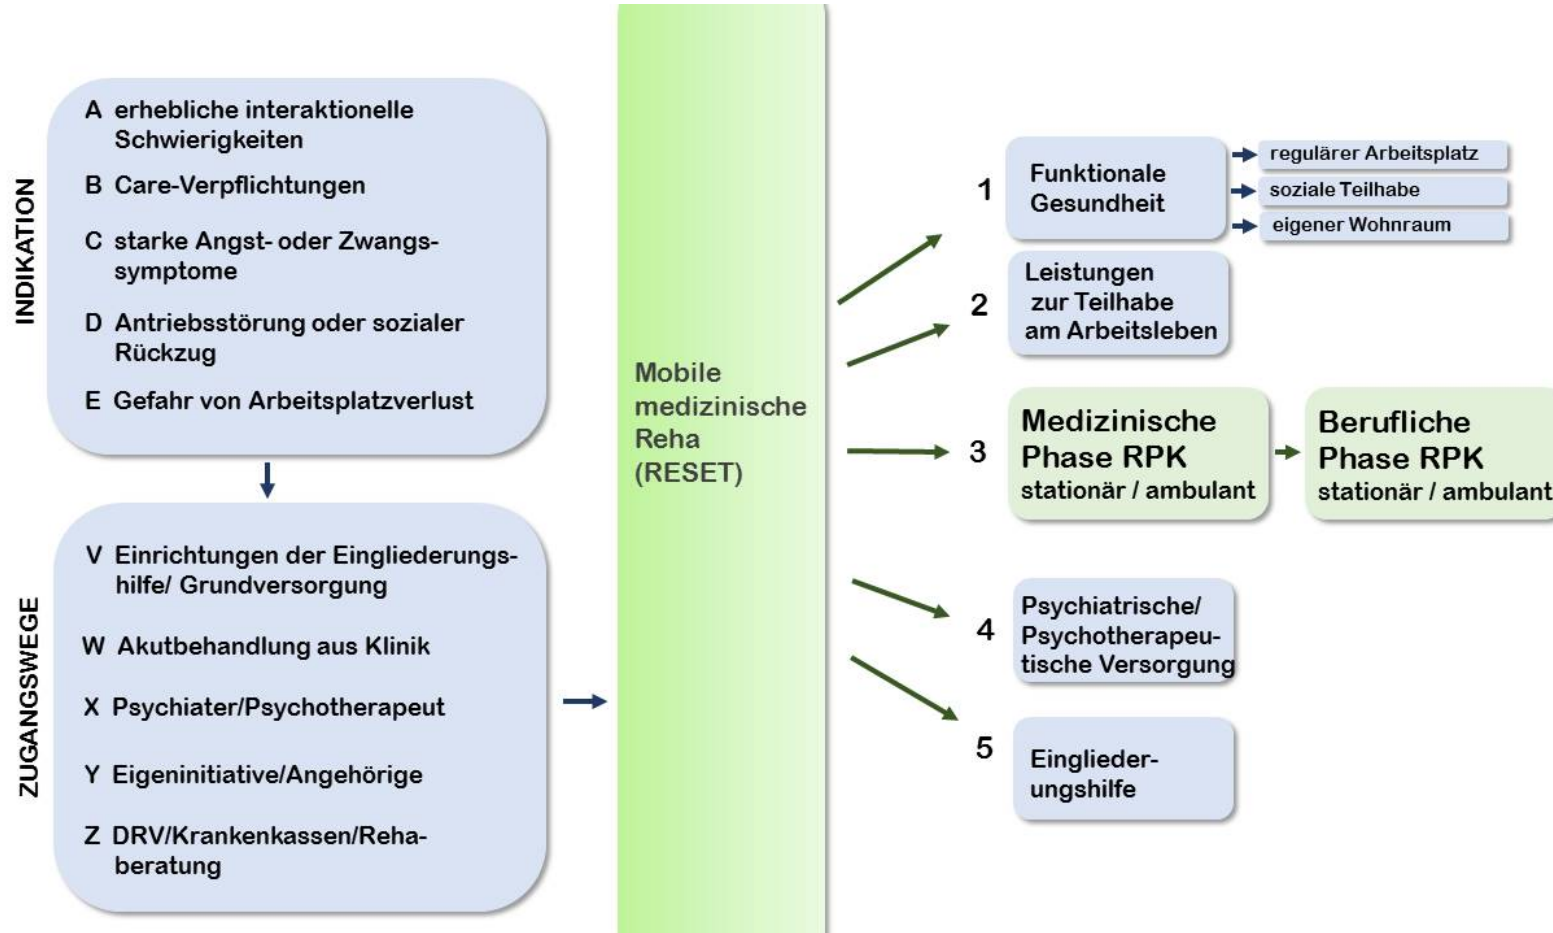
INDIKATION

A erhebliche interaktionelle Schwierigkeiten

B Care-Verpflichtungen

C starke Angst- oder Zwangssymptome

D Antriebsstörung oder sozialer Rückzug

E Gefahr von Arbeitsplatzverlust

ZUGANGSWEGE

V Einrichtungen der Eingliederungshilfe/ Grundversorgung

W Akutbehandlung aus Klinik

X Psychiater/Psychotherapeut

Y Eigeninitiative/Angehörige

Z DRV/Krankenkassen/Rehaberatung

Mobile medizinische Reha (RESET)

1 Funktionale Gesundheit

regulärer Arbeitsplatz

soziale Teilhabe

eigener Wohnraum

2 Leistungen zur Teilhabe am Arbeitsleben

3 Medizinische Phase RPK stationär / ambulant

Berufliche Phase RPK stationär / ambulant

4 Psychiatrische/ Psychotherapeutische Versorgung

5 Eingliederungshilfe